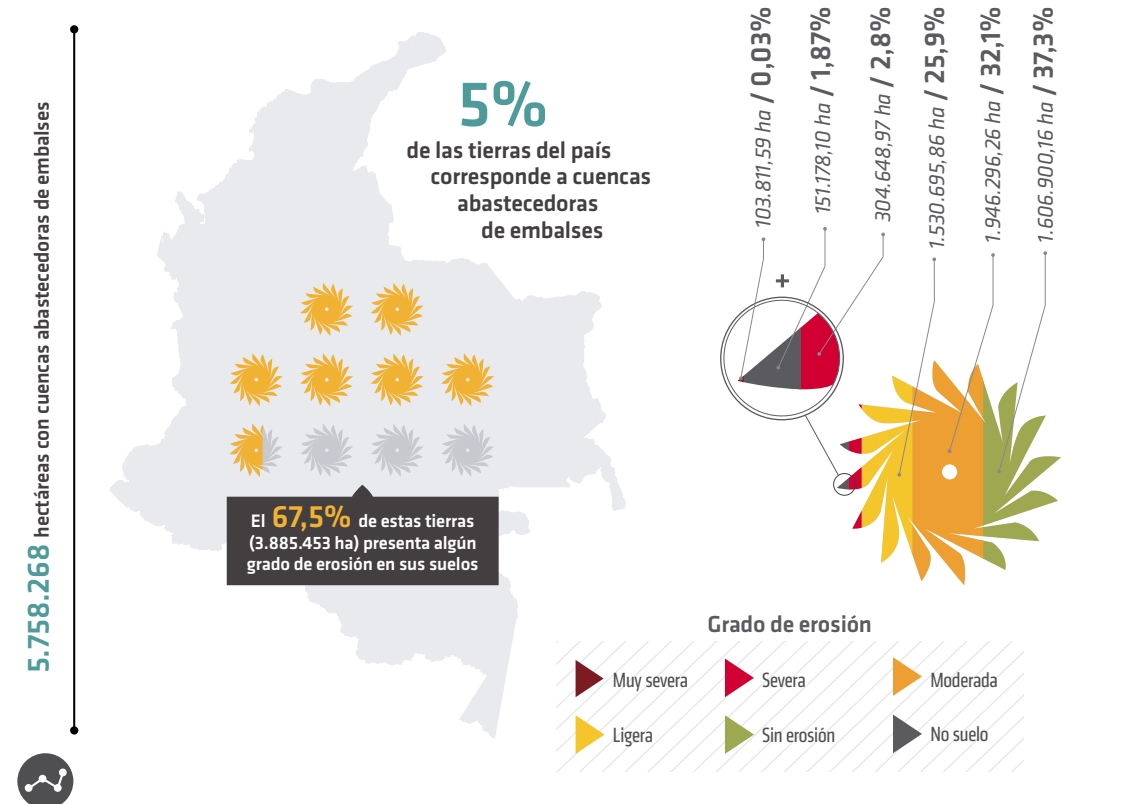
5.758.268 hectáreas con cuencas abastecedoras de embalses

5%
de las tierras del país corresponde a cuencas abastecedoras de embalses

El 67,5% de estas tierras (3.885.453 ha) presenta algún grado de erosión en sus suelos

103.811,59 ha / 0,03%
151.178,10 ha / 1,87%
304.648,97 ha / 2,8%
1.530.695,86 ha / 25,9%
1.946.296,26 ha / 32,1%
1.606.900,16 ha / 37,3%

+

Grado de erosión

Muy severa
Severa
Moderada
Ligera
Sin erosión
No suelo